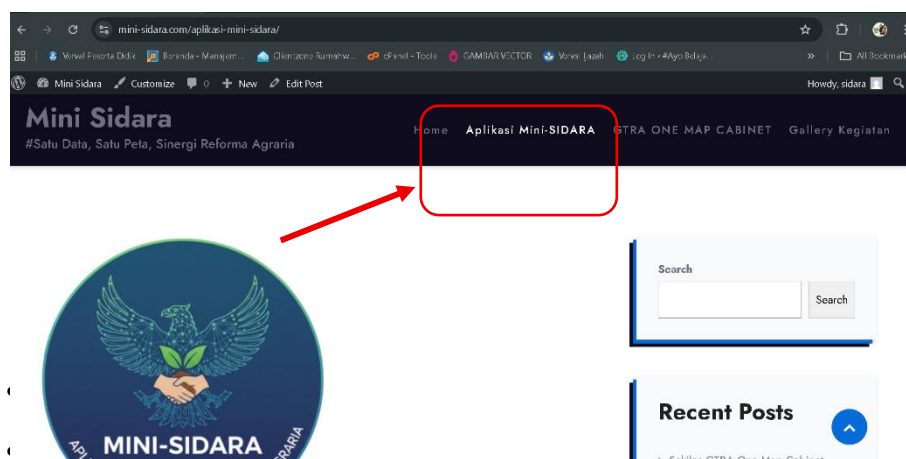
mini-sidara.com/aplikasi-mini-sidara/

Verval Peserta Didik | Beranda - Manajem... | Clientzone Rumahw... | cPanel - Tools | GAMBAR VECTOR | Verval Ijazah | Log In < #Ayo Belaja... | » | All Bookmarks

Mini Sidara | Customize | 0 | New | Edit Post | Howdy, sidara

Mini Sidara
#Satu Data, Satu Peta, Sinergi Reforma Agraria

Home | Aplikasi Mini-SIDARA | GTRA ONE MAP CABINET | Gallery Kegiatan

Search

Search

Recent Posts

MINI-SIDARA
AP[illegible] GRARIA